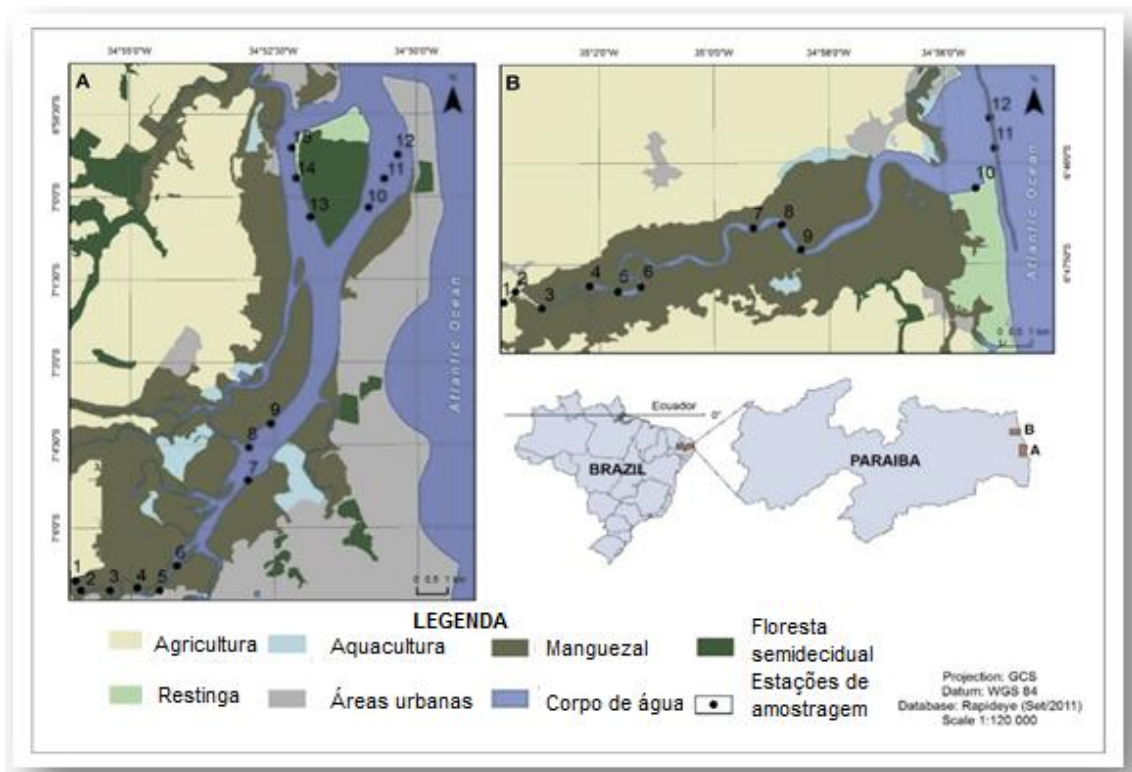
A

34°55'0"W 34°52'30"W 34°50'0"W

6°55'0"S 7°0'0"S 7°2'30"S 7°5'0"S 7°7'30"S 7°10'0"S

15 14 13 12 11 10 9 8 7 6 1 2 3 4 5

Atlantic Ocean

0 0.5 1 km

B

35°2'0"W 35°0'0"W 34°58'0"W 34°56'0"W

6°46'0"S 6°47'0"S

12 11 10 7 8 9 4 5 6 1 2 3

Atlantic Ocean

0 0.5 1 km

Ecuador 0°

BRAZIL

PARAIBA

B

A

LEGENDA

Agricultura

Aquacultura

Manguezal

Floresta semidecidual

Restinga

Áreas urbanas

Corpo de água

Estações de amostragem

Projection: GCS
Datum: WGS 84
Database: Rapideye (Set/2011)
Scale 1:120.000